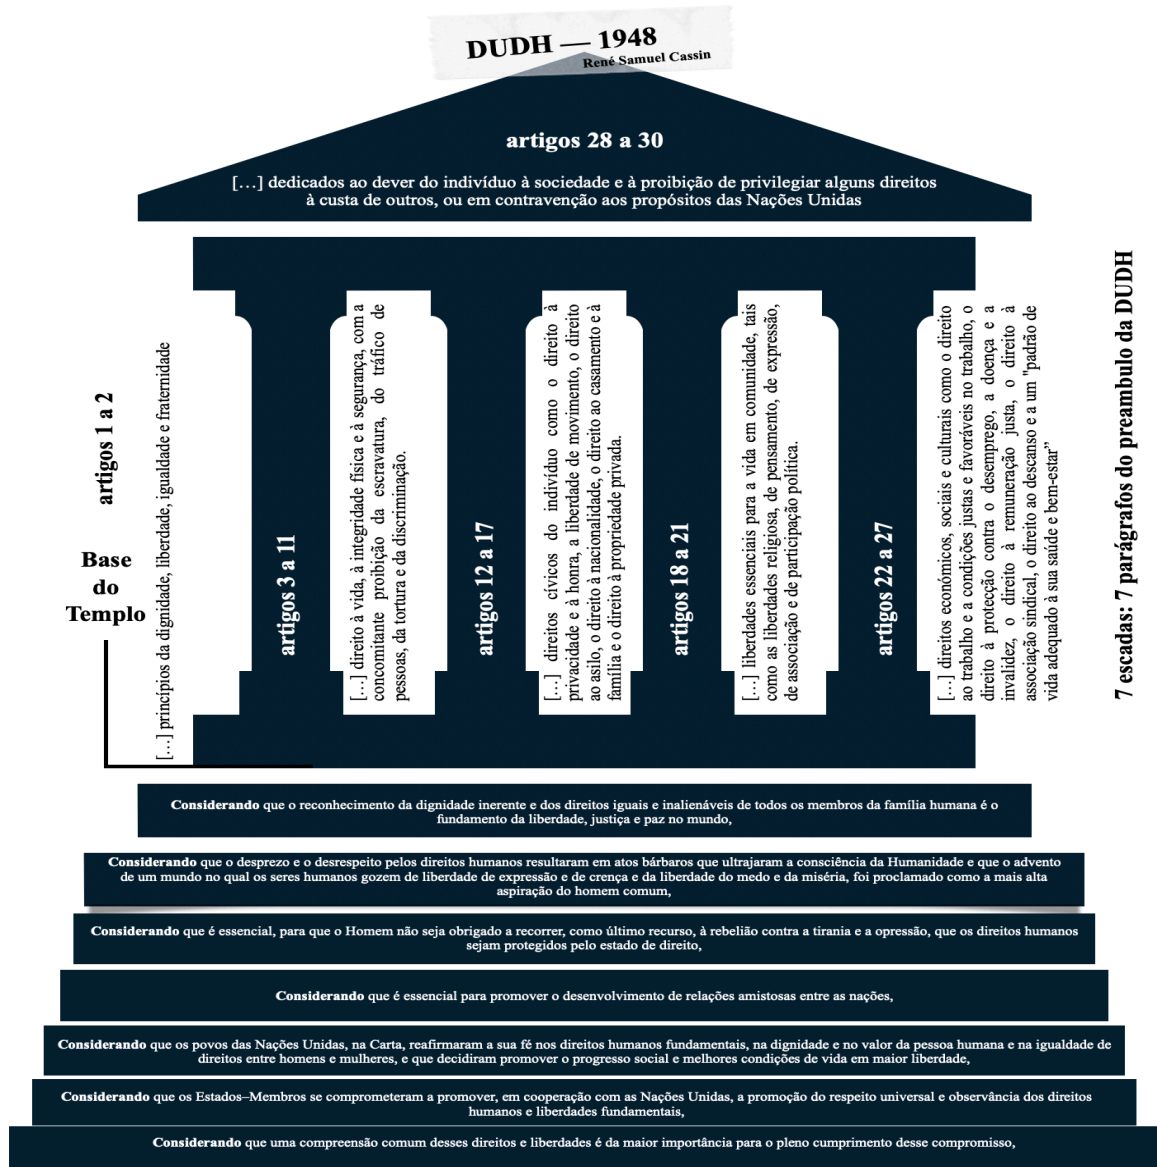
DUDH — 1948
René Samuel Cassin

artigos 28 a 30

[…] dedicados ao dever do indivíduo à sociedade e à proibição de privilegiar alguns direitos à custa de outros, ou em contravenção aos propósitos das Nações Unidas

artigos 1 a 2

[…] princípios da dignidade, liberdade, igualdade e fraternidade

Base do Templo

artigos 3 a 11

[…] direito à vida, à integridade física e à segurança, com a concomitante proibição da escravatura, do tráfico de pessoas, da tortura e da discriminação.

artigos 12 a 17

[…] direitos cívicos do indivíduo como o direito à privacidade e à honra, a liberdade de movimento, o direito ao asilo, o direito à nacionalidade, o direito ao casamento e à família e o direito à propriedade privada.

artigos 18 a 21

[…] liberdades essenciais para a vida em comunidade, tais como as liberdades religiosa, de pensamento, de expressão, de associação e de participação política.

artigos 22 a 27

[…] direitos económicos, sociais e culturais como o direito ao trabalho e a condições justas e favoráveis no trabalho, o direito à protecção contra o desemprego, a doença e a invalidez, o direito à remuneração justa, o direito à associação sindical, o direito ao descanso e a um "padrão de vida adequado à sua saúde e bem-estar"

7 escadas: 7 parágrafos do preambulo da DUDH

Considerando que o reconhecimento da dignidade inerente e dos direitos iguais e inalienáveis de todos os membros da família humana é o fundamento da liberdade, justiça e paz no mundo,

Considerando que o desprezo e o desrespeito pelos direitos humanos resultaram em atos bárbaros que ultrajaram a consciência da Humanidade e que o advento de um mundo no qual os seres humanos gozem de liberdade de expressão e de crença e da liberdade do medo e da miséria, foi proclamado como a mais alta aspiração do homem comum,

Considerando que é essencial, para que o Homem não seja obrigado a recorrer, como último recurso, à rebelião contra a tirania e a opressão, que os direitos humanos sejam protegidos pelo estado de direito,

Considerando que é essencial para promover o desenvolvimento de relações amistosas entre as nações,

Considerando que os povos das Nações Unidas, na Carta, reafirmaram a sua fé nos direitos humanos fundamentais, na dignidade e no valor da pessoa humana e na igualdade de direitos entre homens e mulheres, e que decidiram promover o progresso social e melhores condições de vida em maior liberdade,

Considerando que os Estados–Membros se comprometeram a promover, em cooperação com as Nações Unidas, a promoção do respeito universal e observância dos direitos humanos e liberdades fundamentais,

Considerando que uma compreensão comum desses direitos e liberdades é da maior importância para o pleno cumprimento desse compromisso,